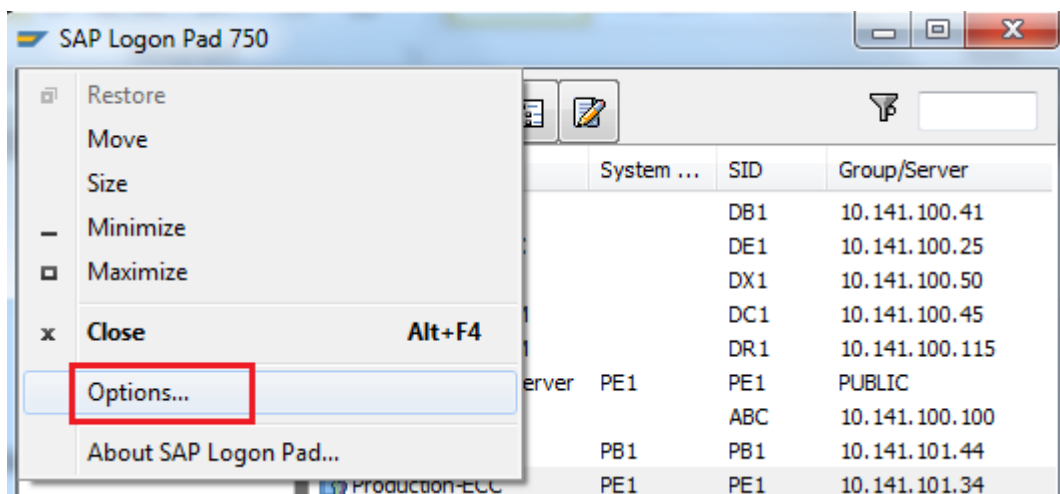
SAP Logon Pad 750

Restore
Move
Size
Minimize
Maximize
Close Alt+F4
Options...
About SAP Logon Pad...

| | System ... | SID | Group/Server |
|---|---|---|---|
| | | DB1 | 10.141.100.41 |
| | | DE1 | 10.141.100.25 |
| | | DX1 | 10.141.100.50 |
| | | DC1 | 10.141.100.45 |
| | | DR1 | 10.141.100.115 |
| erver | PE1 | PE1 | PUBLIC |
| | | ABC | 10.141.100.100 |
| | PB1 | PB1 | 10.141.101.44 |
| Production-ECC | PE1 | PE1 | 10.141.101.34 |